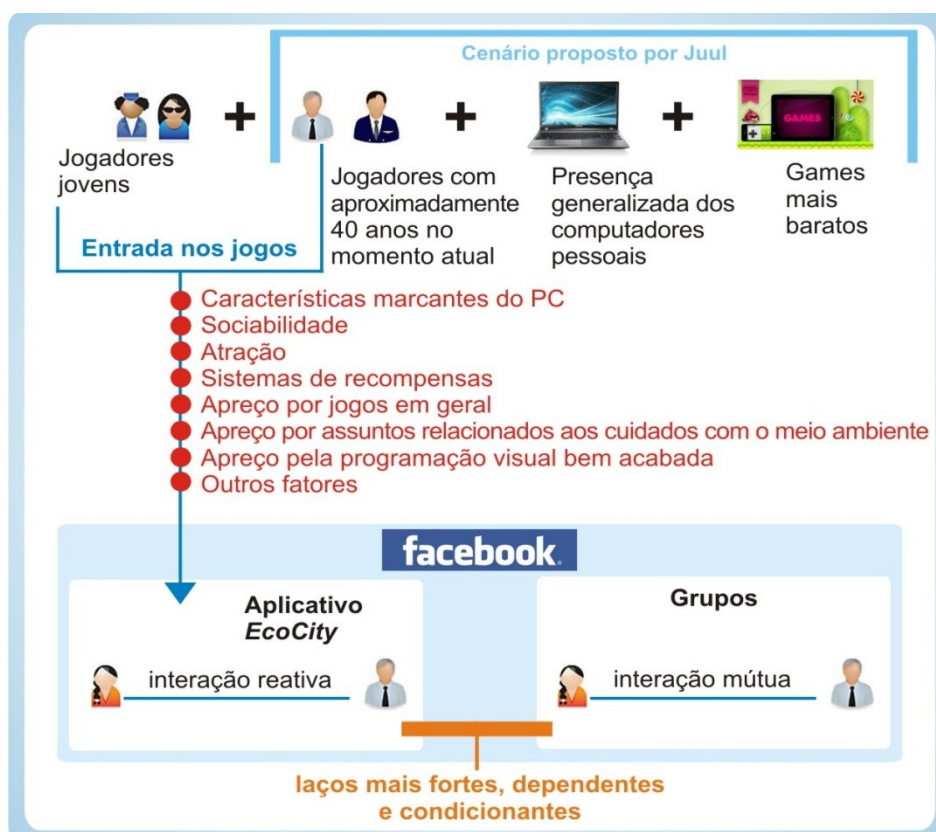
Cenário proposto por Juul

Jogadores jovens

+

Jogadores com aproximadamente 40 anos no momento atual

+

Presença generalizada dos computadores pessoais

+

GAMES

Games mais baratos

Entrada nos jogos

Características marcantes do PC
Sociabilidade
Atração
Sistemas de recompensas
Apreço por jogos em geral
Apreço por assuntos relacionados aos cuidados com o meio ambiente
Apreço pela programação visual bem acabada
Outros fatores

facebook.

Aplicativo *EcoCity*

interação reativa

Grupos

interação mútua

laços mais fortes, dependentes e condicionantes